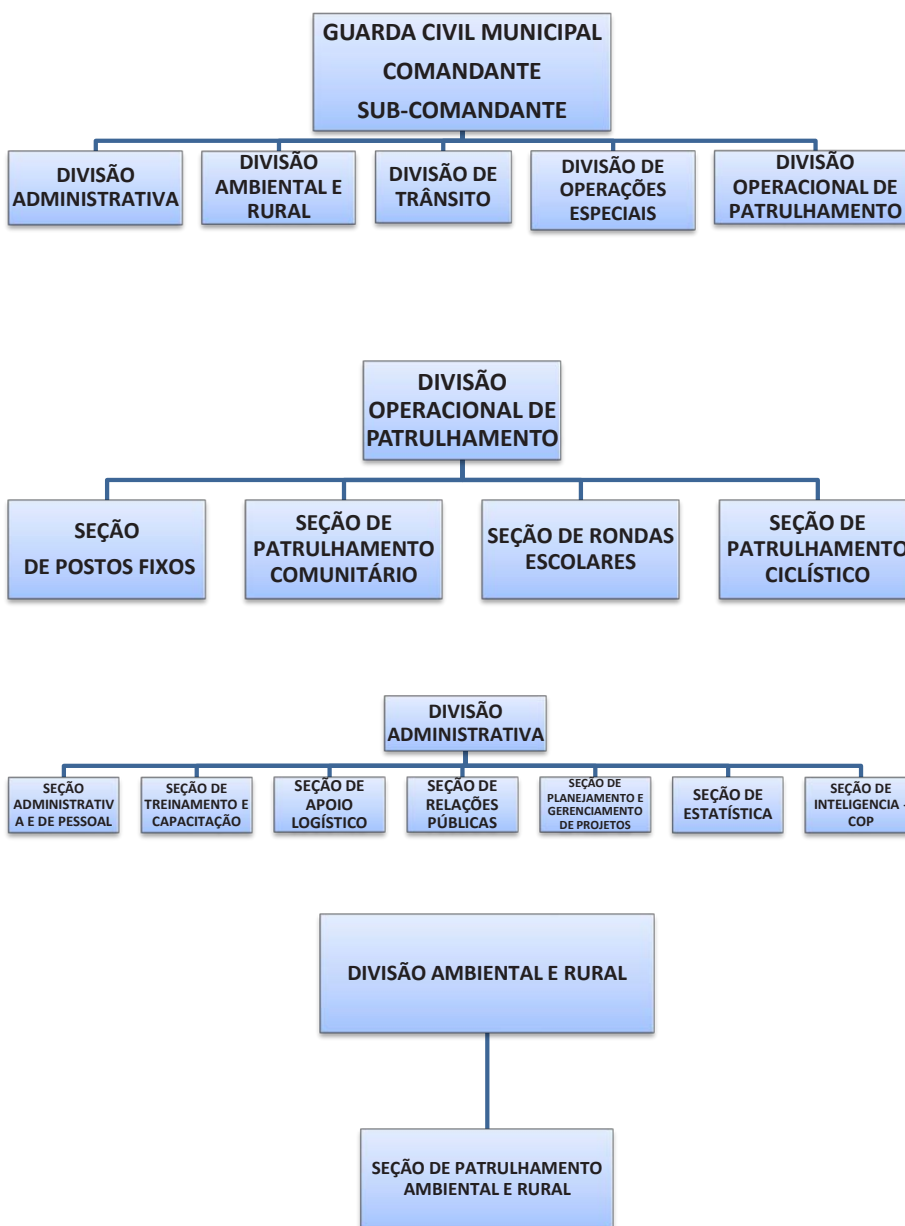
GUARDA CIVIL MUNICIPAL
COMANDANTE
SUB-COMANDANTE

DIVISÃO ADMINISTRATIVA

DIVISÃO AMBIENTAL E RURAL

DIVISÃO DE TRÂNSITO

DIVISÃO DE OPERAÇÕES ESPECIAIS

DIVISÃO OPERACIONAL DE PATRULHAMENTO

DIVISÃO OPERACIONAL DE PATRULHAMENTO

SEÇÃO DE POSTOS FIXOS

SEÇÃO DE PATRULHAMENTO COMUNITÁRIO

SEÇÃO DE RONDAS ESCOLARES

SEÇÃO DE PATRULHAMENTO CICLÍSTICO

DIVISÃO ADMINISTRATIVA

SEÇÃO ADMINISTRATIVA E DE PESSOAL

SEÇÃO DE TREINAMENTO E CAPACITAÇÃO

SEÇÃO DE APOIO LOGÍSTICO

SEÇÃO DE RELAÇÕES PÚBLICAS

SEÇÃO DE PLANEJAMENTO E GERENCIAMENTO DE PROJETOS

SEÇÃO DE ESTATÍSTICA

SEÇÃO DE INTELIGENCIA - COP

DIVISÃO AMBIENTAL E RURAL

SEÇÃO DE PATRULHAMENTO AMBIENTAL E RURAL